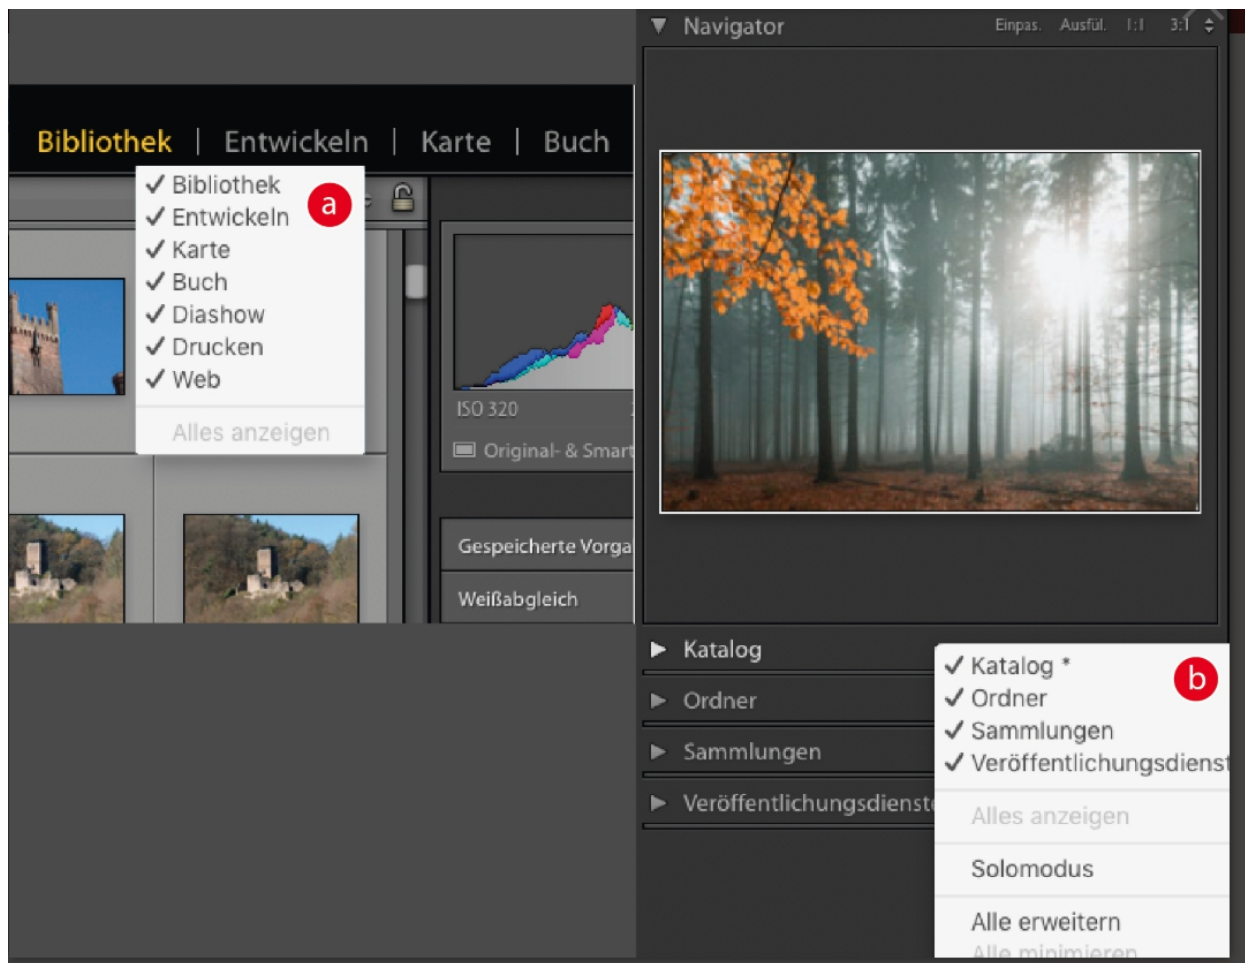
Bibliothek | Entwickeln | Karte | Buch

✓ Bibliothek
✓ Entwickeln
✓ Karte
✓ Buch
✓ Diashow
✓ Drucken
✓ Web
Alles anzeigen

a

ISO 320

Original- & Smart

Gespeicherte Vorga

Weißabgleich

▼ Navigator Einpas. Ausfül. 1:1 3:1

▶ Katalog
▶ Ordner
▶ Sammlungen
▶ Veröffentlichungsdienst

✓ Katalog *
✓ Ordner
✓ Sammlungen
✓ Veröffentlichungsdienst
Alles anzeigen
Solomodus
Alle erweitern
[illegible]

b